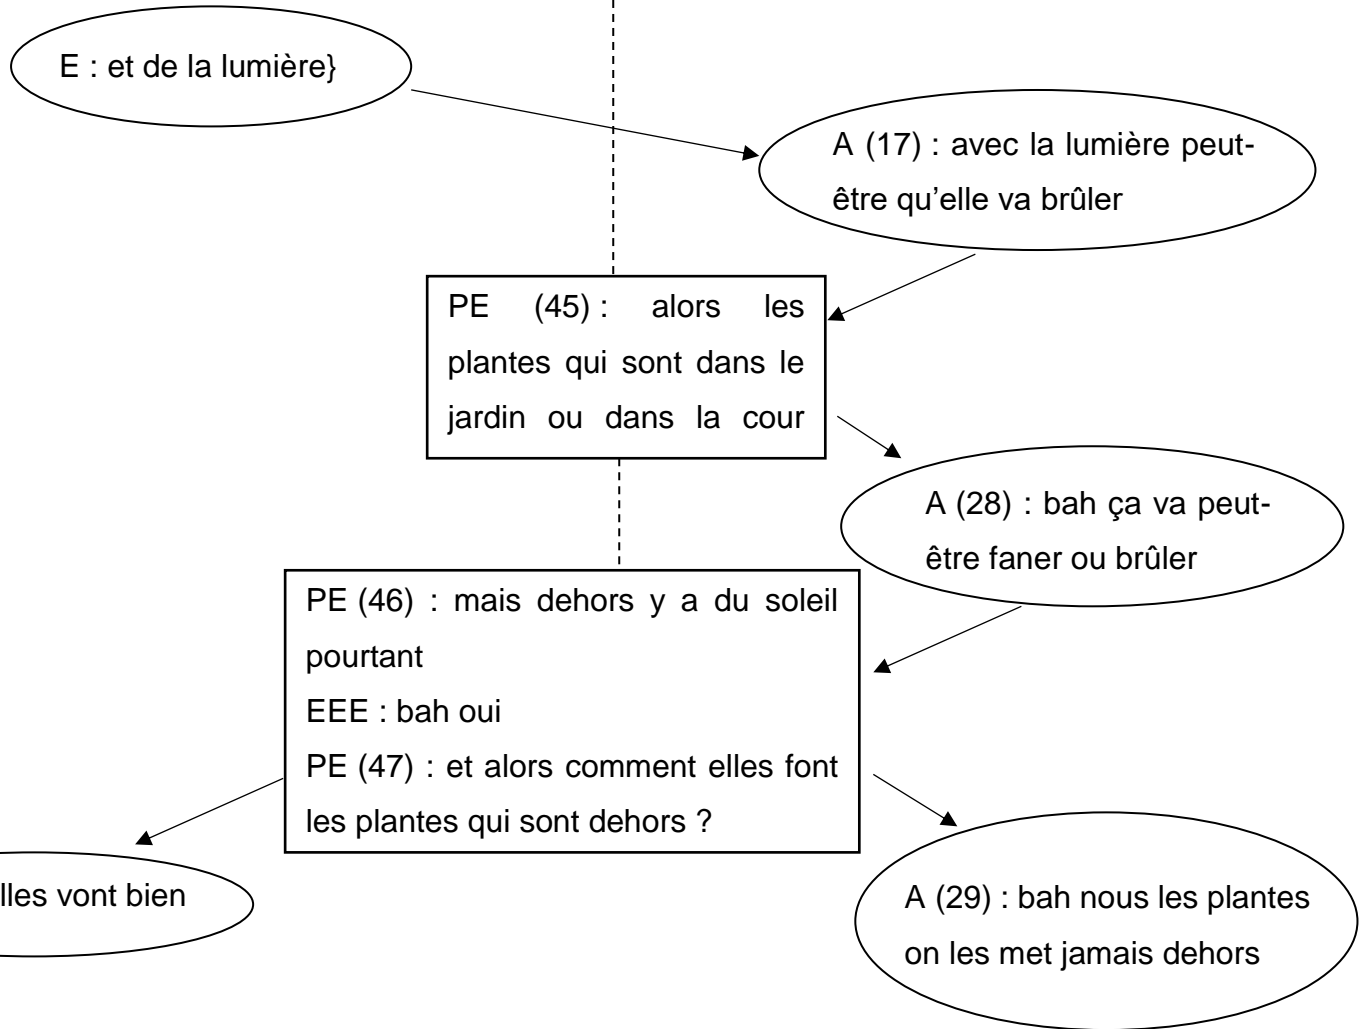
E : et de la lumière}

A (17) : avec la lumière peut-être qu'elle va brûler

PE (45) : alors les plantes qui sont dans le jardin ou dans la cour

A (28) : bah ça va peut-être faner ou brûler

PE (46) : mais dehors y a du soleil pourtant
EEE : bah oui
PE (47) : et alors comment elles font les plantes qui sont dehors ?

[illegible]lles vont bien

A (29) : bah nous les plantes on les met jamais dehors